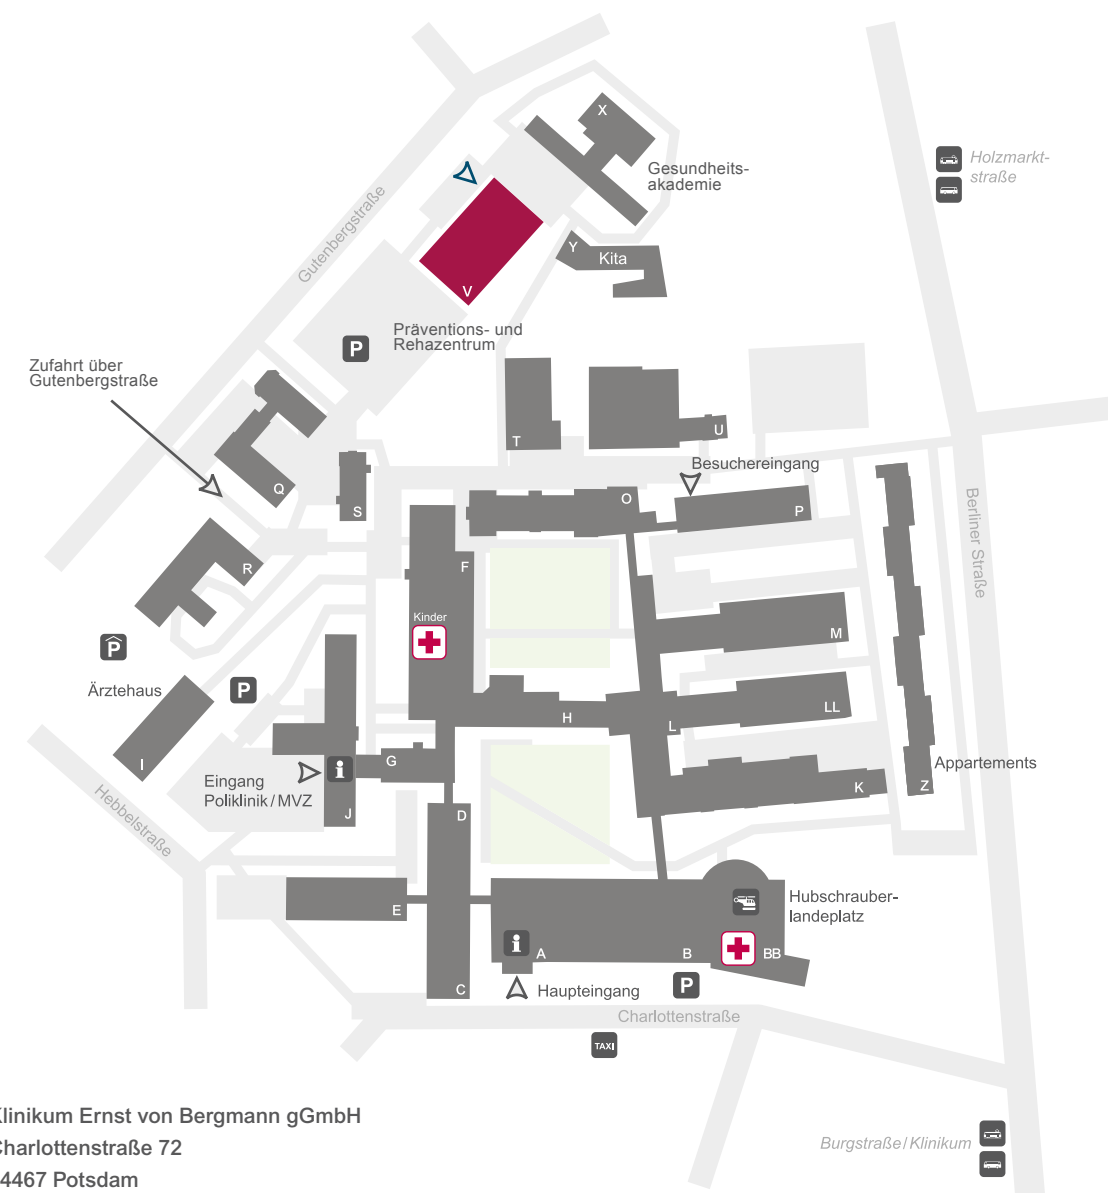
X
Gesundheitsakademie
Holzmarktstraße
Gutenbergstraße
Y
Kita
V
Präventions- und Rehazentrum
P
Zufahrt über Gutenbergstraße
T
U
Besuchereingang
Q
S
O
P
Berliner Straße
R
F
Kinder
M
P
Ärztehaus
P
H
LL
L
Appartements
I
Eingang Poliklinik / MVZ
G
J
K
Z
Hebbelstraße
D
Hubschrauberlandeplatz
E
A
B
BB
C
Haupteingang
P
Charlottenstraße
TAXI
Klinikum Ernst von Bergmann gGmbH
Charlottenstraße 72
14467 Potsdam
Burgstraße / Klinikum